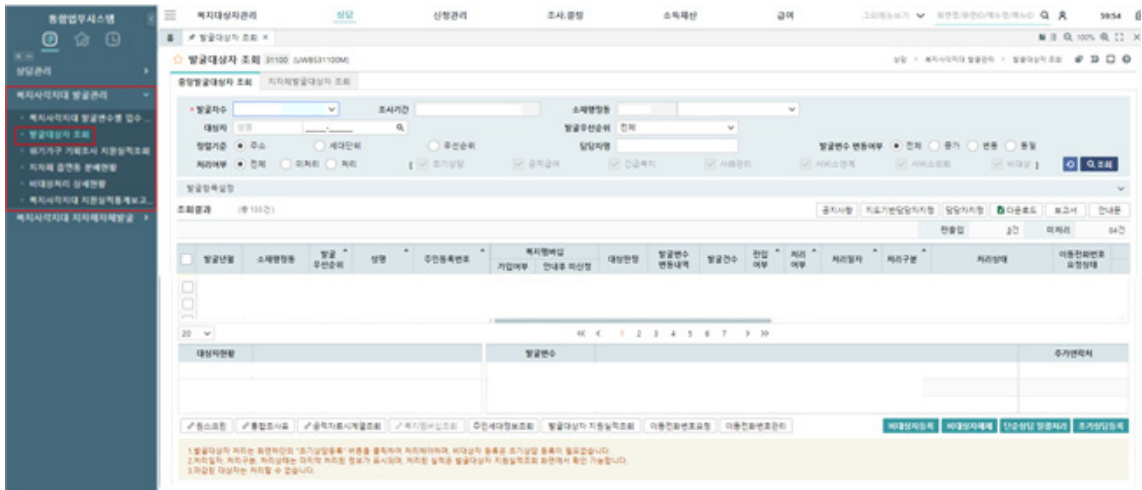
통합업무시스템

상담관리

복지사각지대 발굴관리

복지사각지대 발굴변수별 입수

발굴대상자 조회

위기가구 기획조사 지원실적조회

지자체 공연동 분배현황

비대상처리 상세현황

복지사각지대 지원실적통계보고

복지사각지대 지자체자체발굴

복지대상자관리 상담 신청관리 조사.결정 소득재산 급여

59:54

발굴대상자 조회 ×

발굴대상자 조회 31100 (UWBS31100M)

중앙발굴대상자 조회 지자체발굴대상자 조회

* 발굴차수 조사기간 소재행정동

대상자 발굴우선순위 전체

정렬기준 ● 주소 ○ 세대단위 ○ 우선순위 담당자명 발굴변수 변동여부 ● 전체 ○ 증가 ○ 변동 ○ 동일

처리여부 ● 전체 ○ 미처리 ○ 처리 [ 초기상담 공적급여 긴급복지 사례관리 서비스연계 서비스의뢰 비대상 ]

조회

발굴항목설정

조회결과 (총 10건) 공지사항 지도기반담당지정 담당자지정 다운로드 보고서 안내문

전출입 3건 미처리 8건

발굴년월 소재행정동 발굴우선순위 성명 주민등록번호 복지멤버십 가입여부 안내후 미신청 대상판정 발굴변수 변동내역 발굴건수 전입여부 처리여부 처리일자 처리구분 처리상태 이동전화번호 요청상태

20

« ‹ 1 2 3 4 5 6 7 › »

대상자현황 발굴변수 주거연락처

동스피흰 통합조사표 공적자료시계열조회 복지멤버십조회 주민세대정보조회 발굴대상자 지원실적조회 이동전화번호요청 이동전화번호관리 비대상자등록 비대상자해제 단순상담 업무처리 초기상담등록

1.발굴대상자 처리는 화면하단의 "초기상담등록" 버튼을 클릭하여 처리하거나, 비대상자 등록은 초기상담 등록이 필요합니다.
2.처리일자, 처리구분, 처리상태는 마지막 처리된 정보가 표시되며, 처리된 실적은 발굴대상자 지원실적조회 화면에서 확인 가능합니다.
3.마감된 대상자는 처리할 수 없습니다.